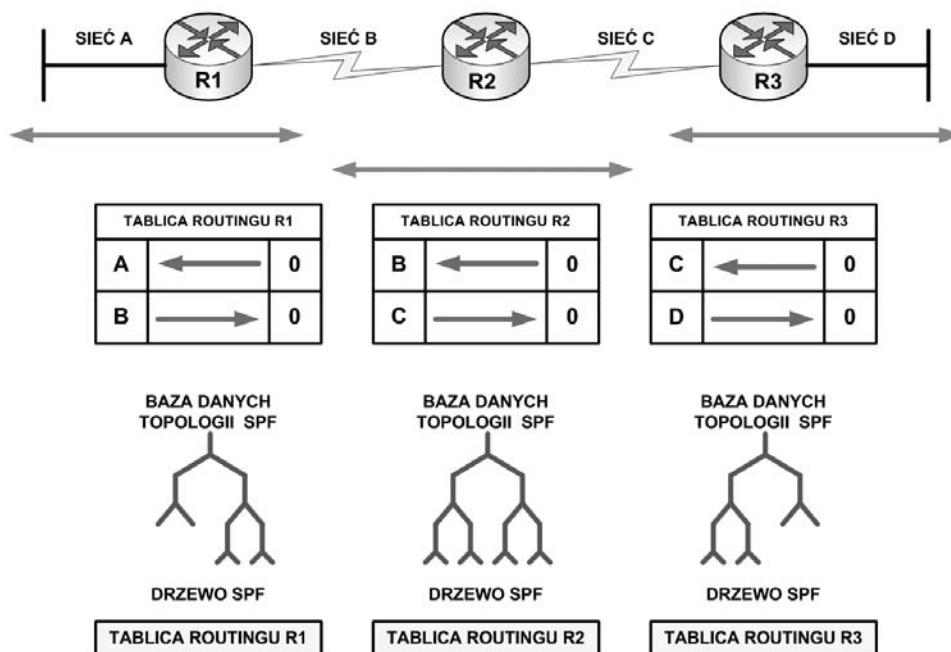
SIEĆ A
R1
SIEĆ B
R2
SIEĆ C
R3
SIEĆ D

| TABLICA ROUTINGU R1 | |
|---|---|
| A | 0 |
| B | 0 |

| TABLICA ROUTINGU R2 | |
|---|---|
| B | 0 |
| C | 0 |

| TABLICA ROUTINGU R3 | |
|---|---|
| C | 0 |
| D | 0 |

BAZA DANYCH TOPOLOGII SPF

BAZA DANYCH TOPOLOGII SPF

BAZA DANYCH TOPOLOGII SPF

DRZEWO SPF

DRZEWO SPF

DRZEWO SPF

TABLICA ROUTINGU R1

TABLICA ROUTINGU R2

TABLICA ROUTINGU R3